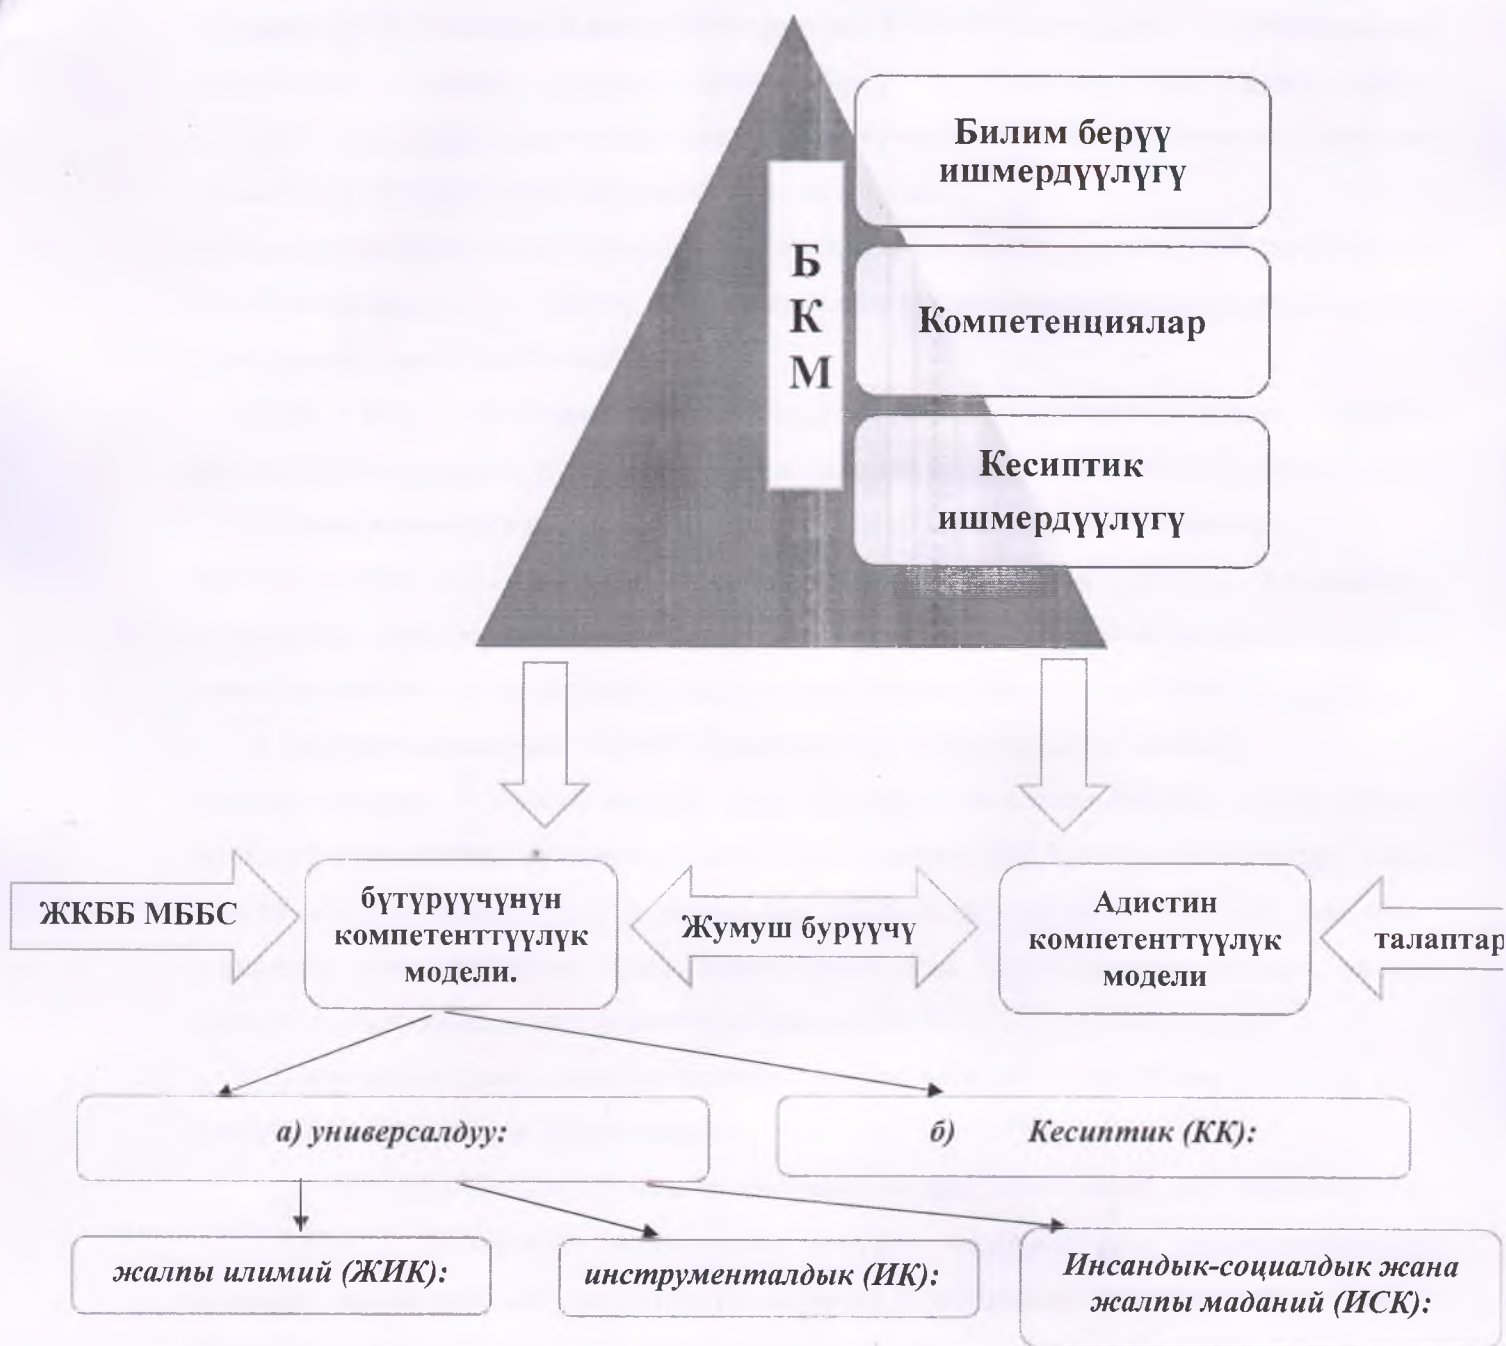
Билим берүү ишмердүүлүгү

Б
К
М

Компетенциялар

Кесиптик ишмердүүлүгү

ЖКББ МББС

бүтүрүүчүнүн компетенттүүлүк модели.

Жумуш берүүчү

Адистин компетенттүүлүк модели

талаптар

а) универсалдуу:

б) Кесиптик (КК):

жалпы илимий (ЖИК):

инструменталдык (ИК):

Инсандык-социалдык жана жалпы маданий (ИСК):